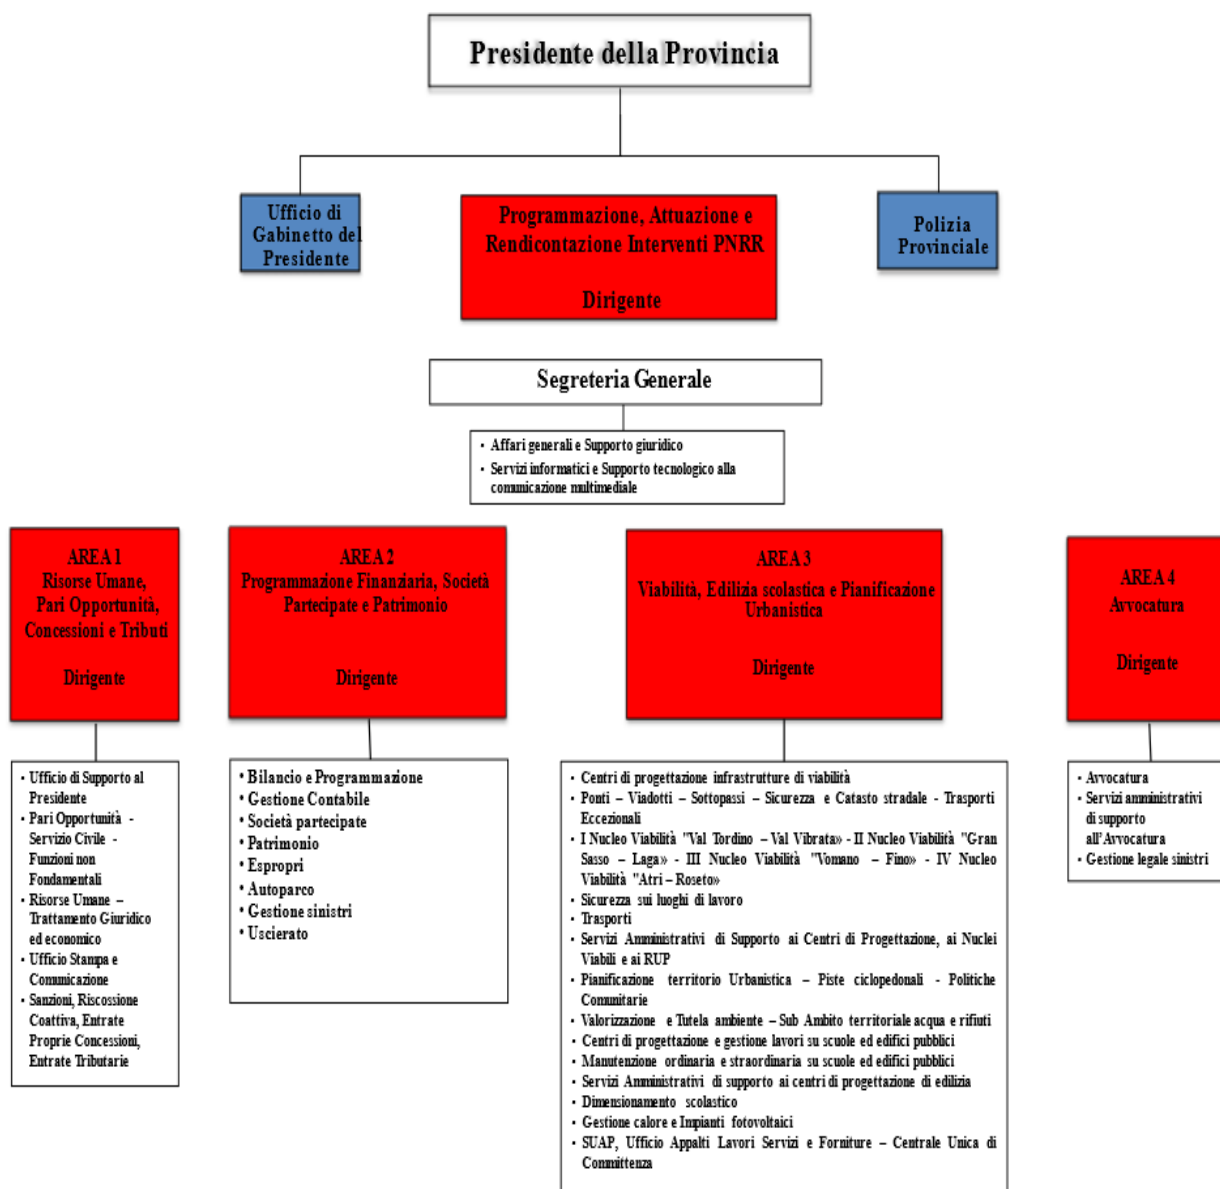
Presidente della Provincia

Ufficio di Gabinetto del Presidente

Programmazione, Attuazione e Rendicontazione Interventi PNRR

Dirigente

Polizia Provinciale

Segreteria Generale

• Affari generali e Supporto giuridico
• Servizi informatici e Supporto tecnologico alla commicazione multimediale

AREA 1
Risorse Umane, Pari Opportunità, Concessioni e Tributi

Dirigente

• Ufficio di Supporto al Presidente
• Pari Opportunità - Servizio Civile - Funzioni non Fondamentali
• Risorse Umane – Trattamento Giuridico ed economico
• Ufficio Stampa e Comunicazione
• Sanzioni, Riscossione Coattiva, Entrate Proprie Concessioni, Entrate Tributarie

AREA 2
Programmazione Finanziaria, Società Partecipate e Patrimonio

Dirigente

• Bilancio e Programmazione
• Gestione Contabile
• Società partecipate
• Patrimonio
• Espropri
• Autoparco
• Gestione sinistri
• Uscierato

AREA 3
Viabilità, Edilizia scolastica e Pianificazione Urbanistica

Dirigente

• Centri di progettazione infrastrutture di viabilità
• Ponti – Viadotti – Sottopassi – Sicurezza e Catasto stradale - Trasporti Eccezionali
• I Nucleo Viabilità "Val Tordino – Val Vibrata» - II Nucleo Viabilità "Gran Sasso – Laga» - III Nucleo Viabilità "Vomano – Fino» - IV Nucleo Viabilità "Atri – Roseto»
• Sicurezza sui luoghi di lavoro
• Trasporti
• Servizi Amministrativi di Supporto ai Centri di Progettazione, ai Nuclei Viabili e ai RUP
• Pianificazione territorio Urbanistica – Piste ciclopedonali - Politiche Comunitarie
• Valorizzazione e Tutela ambiente – Sub Ambito territoriale acqua e rifiuti
• Centri di progettazione e gestione lavori su scuole ed edifici pubblici
• Manutenzione ordinaria e straordinaria su scuole ed edifici pubblici
• Servizi Amministrativi di supporto ai centri di progettazione di edilizia
• Dimensionamento scolastico
• Gestione calore e Impianti fotovoltaici
• SUAP, Ufficio Appalti Lavori Servizi e Forniture – Centrale Unica di Committenza

AREA 4
Avvocatura

Dirigente

• Avvocatura
• Servizi amministrativi di supporto all'Avvocatura
• Gestione legale sinistri